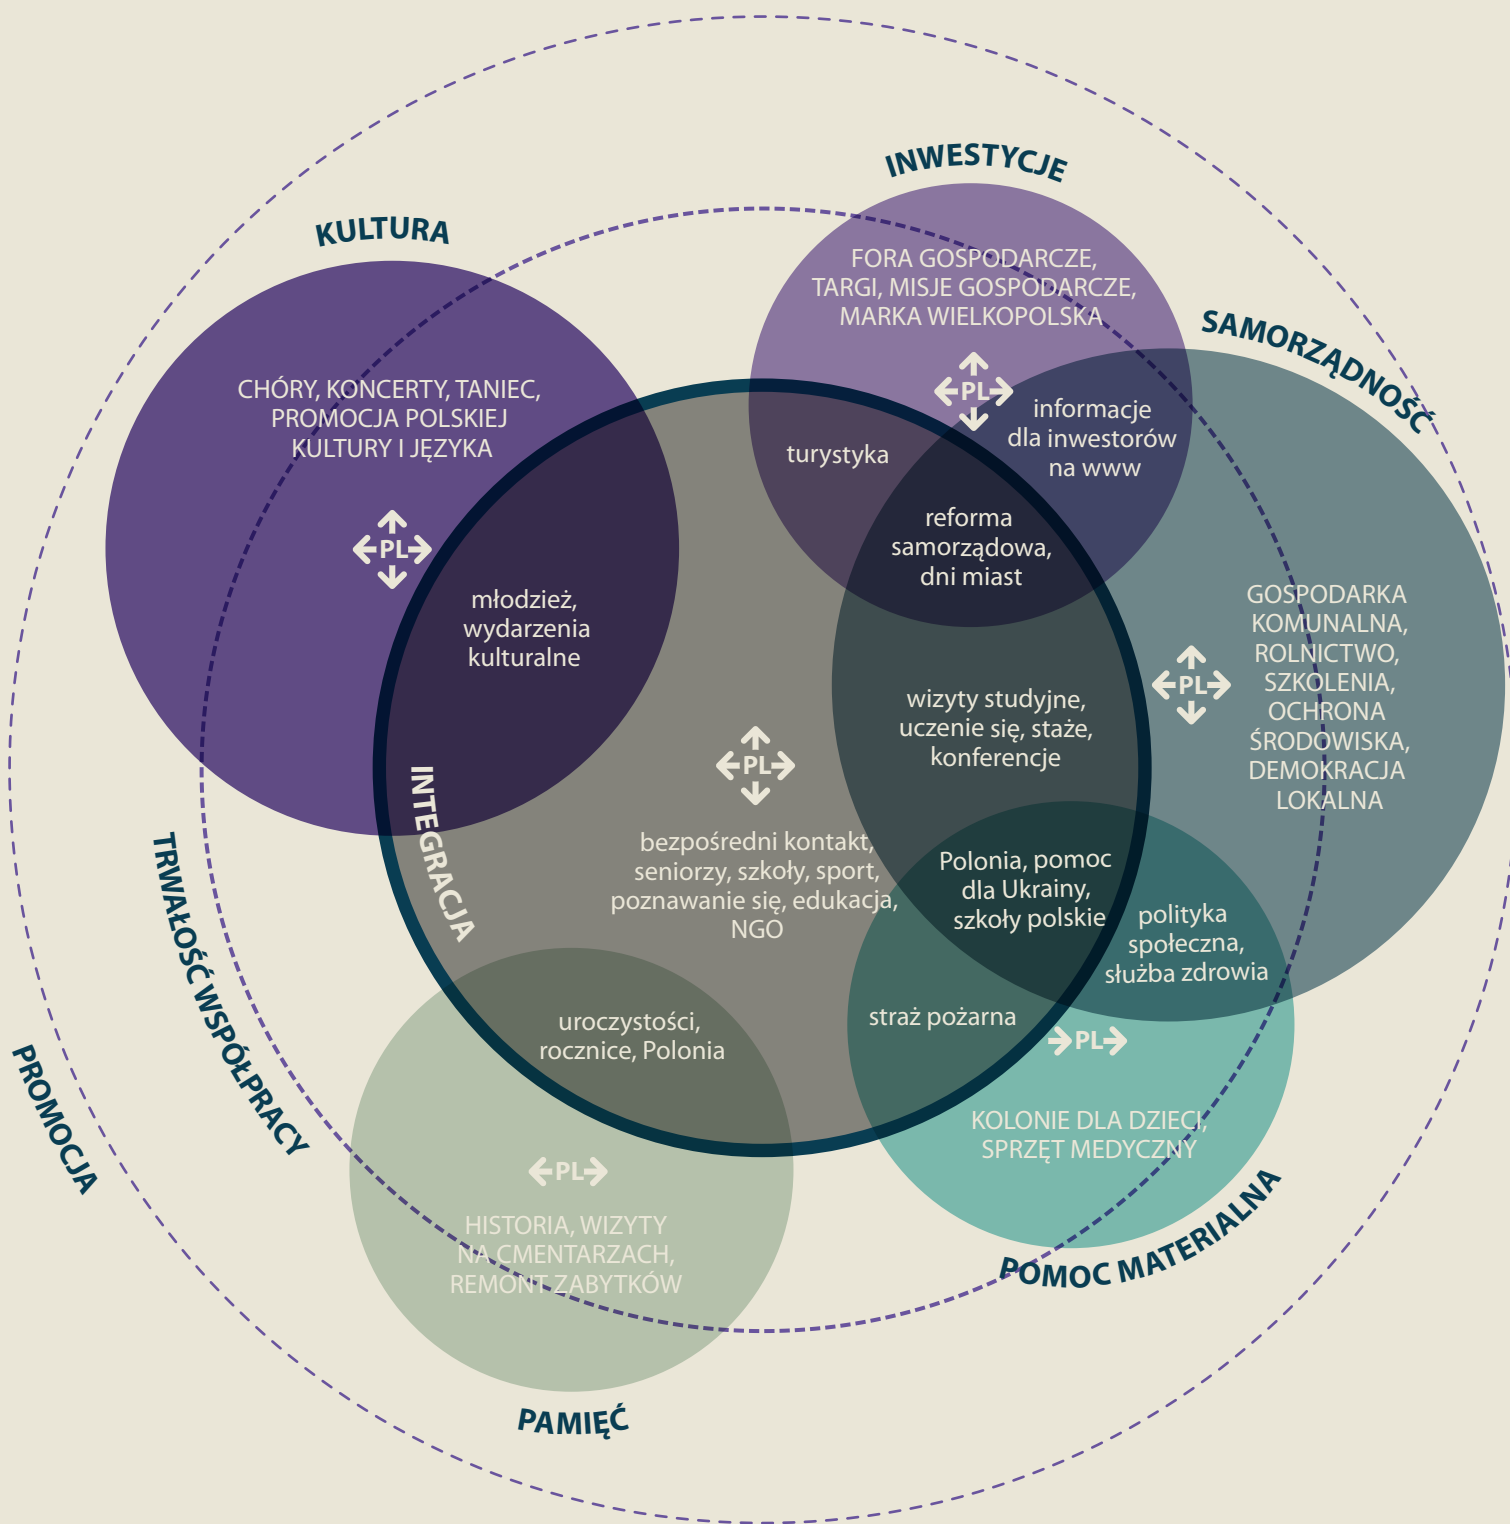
INWESTYCJE

KULTURA

FORA GOSPODARCZE, TARGI, MISJE GOSPODARCZE, MARKA WIELKOPOLSKA

SAMORZĄDNOŚĆ

CHÓRY, KONCERTY, TANIEC, PROMOCJA POLSKIEJ KULTURY I JĘZYKA

PL

informacje dla inwestorów na www

turystyka

PL

reforma samorządowa, dni miast

młodzież, wydarzenia kulturalne

GOSPODARKA KOMUNALNA, ROLNICTWO, SZKOLENIA, OCHRONA ŚRODOWISKA, DEMOKRACJA LOKALNA

PL

wizyty studyjne, uczenie się, staże, konferencje

PL

INTEGRACJA

bezpośredni kontakt, seniorzy, szkoły, sport, poznawanie się, edukacja, NGO

Polonia, pomoc dla Ukrainy, szkoły polskie

polityka społeczna, służba zdrowia

TRWAŁOŚĆ WSPÓŁPRACY

straż pożarna

PL

uroczystości, rocznice, Polonia

KOLONIE DLA DZIECI, SPRZĘT MEDYCZNY

PROMOCJA

PL

HISTORIA, WIZYTY NA CMENTARZACH, REMONT ZABYTKÓW

POMOC MATERIALNA

PAMIĘĆ